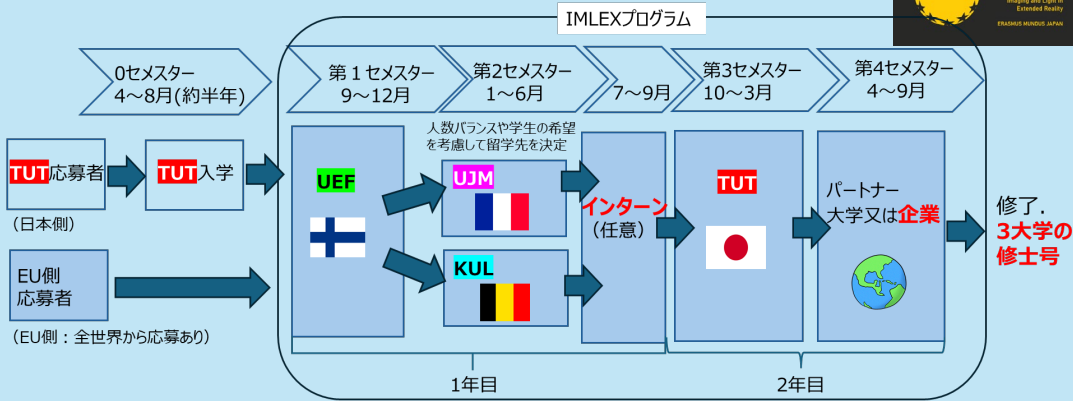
IMLEXプログラム

Imaging and Light in Extended Reality
ERASMUS MUNDUS JAPAN

0セメスター
4～8月(約半年)

第１セメスター
9～12月

第2セメスター
1～6月

7～9月

第3セメスター
10～3月

第4セメスター
4～9月

TUT応募者
（日本側）

TUT入学

EU側
応募者
（EU側：全世界から応募あり）

UEF

人数バランスや学生の希望を考慮して留学先を決定

UJM

KUL

インターン
（任意）

TUT

パートナー
大学又は企業

修了.
3大学の
修士号

1年目

2年目